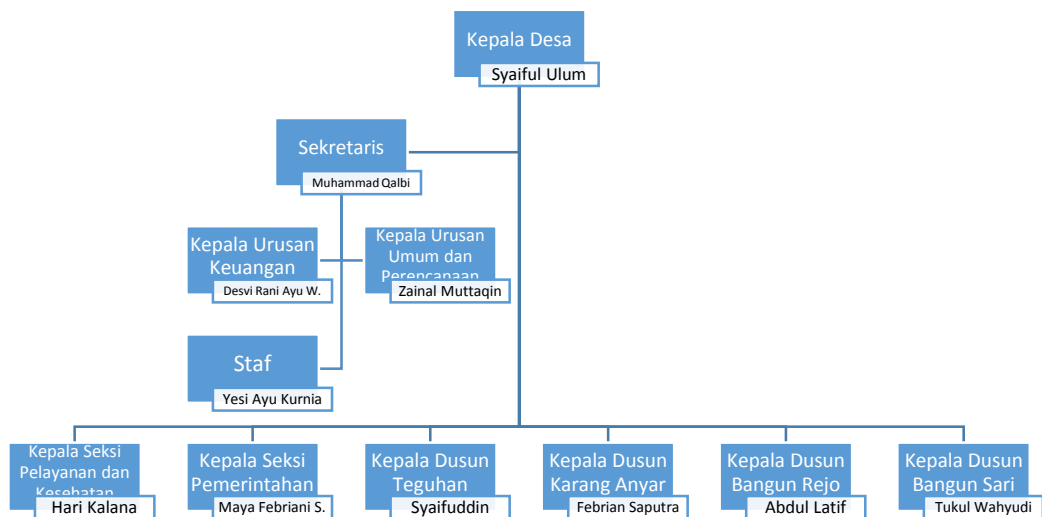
Kepala Desa
Syaiful Ulum

Sekretaris
Muhammad Qalbi

Kepala Urusan Keuangan
Desvi Rani Ayu W.

Kepala Urusan Umum dan Perencanaan
Zainal Muttaqin

Staf
Yesi Ayu Kurnia

Kepala Seksi Pelayanan dan Kesehatan
Hari Kalana

Kepala Seksi Pemerintahan
Maya Febriani S.

Kepala Dusun Teguhan
Syaifuddin

Kepala Dusun Karang Anyar
Febrian Saputra

Kepala Dusun Bangun Rejo
Abdul Latif

Kepala Dusun Bangun Sari
Tukul Wahyudi